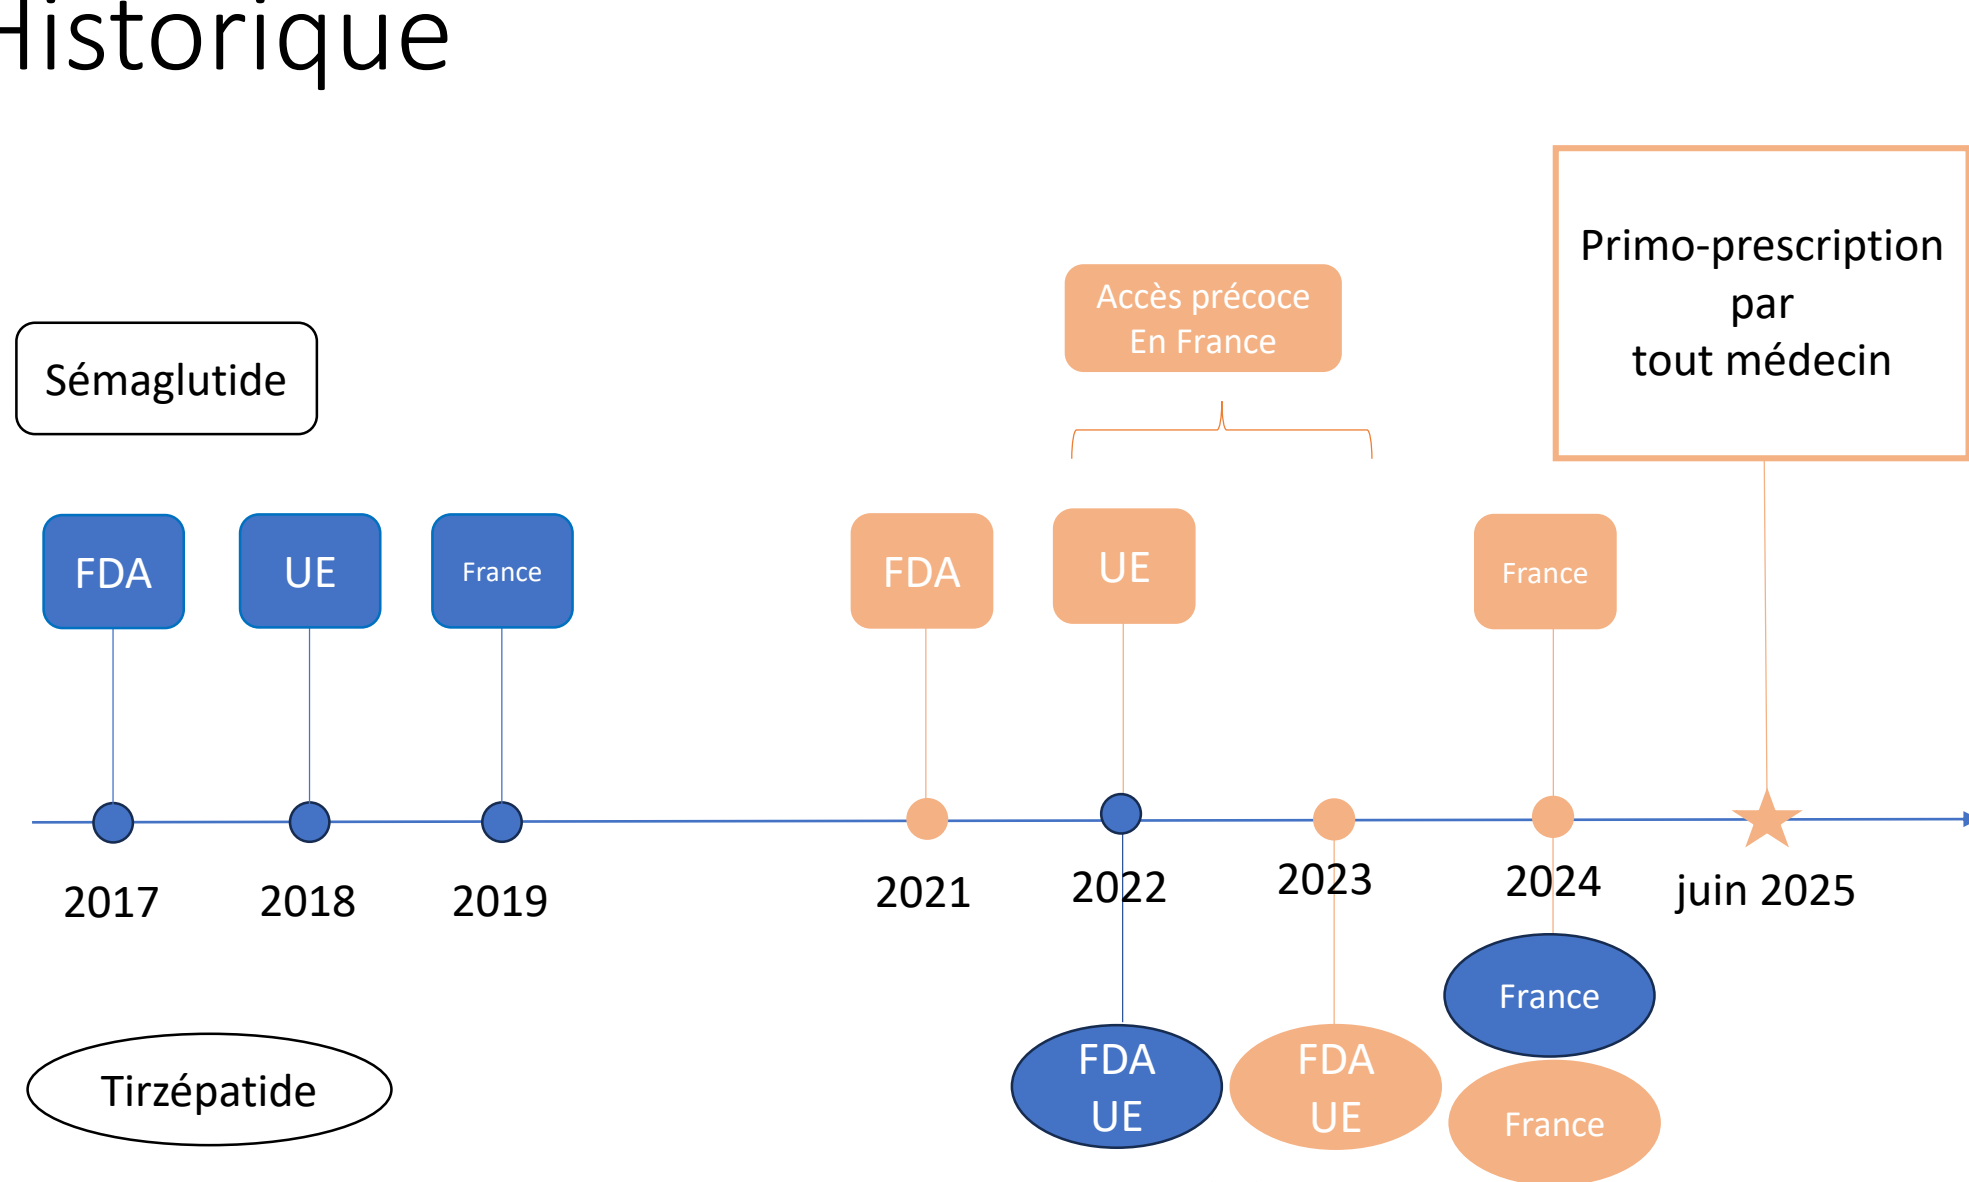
Historique

Primo-prescription par tout médecin

Accès précoce En France

Sémaglutide

FDA

UE

France

FDA

UE

France

2017

2018

2019

2021

2022

2023

2024

juin 2025

France

FDA UE

FDA UE

France

Tirzépatide